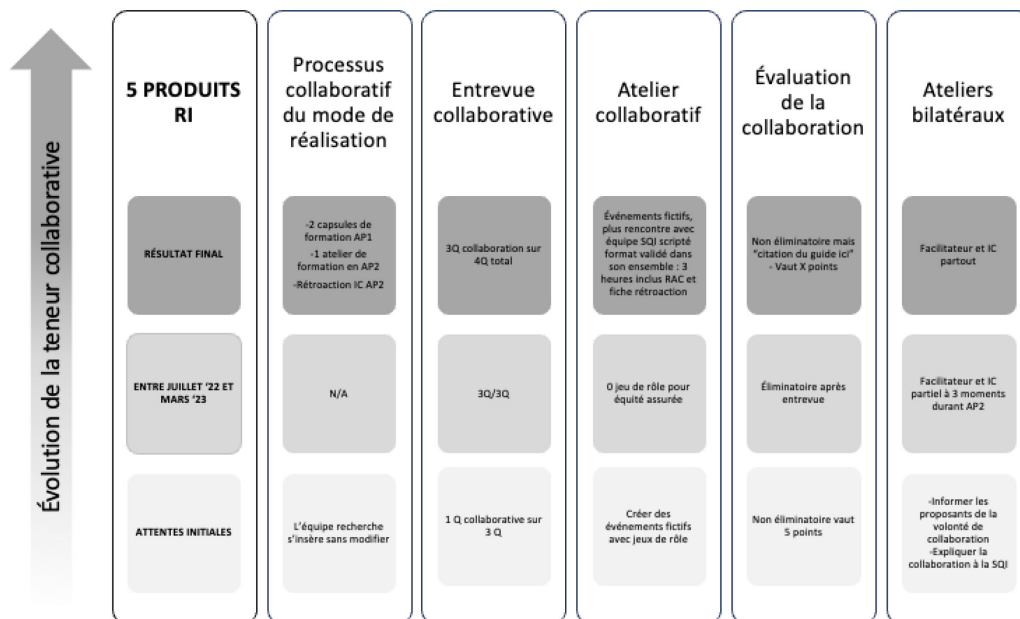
Évolution de la teneur collaborative

| 5 PRODUITS RI | Processus collaboratif du mode de réalisation | Entrevue collaborative | Atelier collaboratif | Évaluation de la collaboration | Ateliers bilatéraux |
|---|---|---|---|---|---|
| RÉSULTAT FINAL | -2 capsules de formation AP1 -1 atelier de formation en AP2 -Rétroaction IC AP2 | 3Q collaboration sur 4Q total | Événements fictifs, plus rencontre avec équipe SQI scripté format validé dans son ensemble : 3 heures inclus RAC et fiche rétroaction | Non éliminatoire mais "citation du guide ici" - Vaut X points | Facilitateur et IC partout |
| ENTRE JUILLET '22 ET MARS '23 | N/A | 3Q/3Q | 0 jeu de rôle pour équité assurée | Éliminatoire après entrevue | Facilitateur et IC partiel à 3 moments durant AP2 |
| ATTENTES INITIALES | L'équipe recherche s'insère sans modifier | 1 Q collaborative sur 3 Q | Créer des événements fictifs avec jeux de rôle | Non éliminatoire vaut 5 points | -Informer les proposants de la volonté de collaboration -Expliquer la collaboration à la SQI |